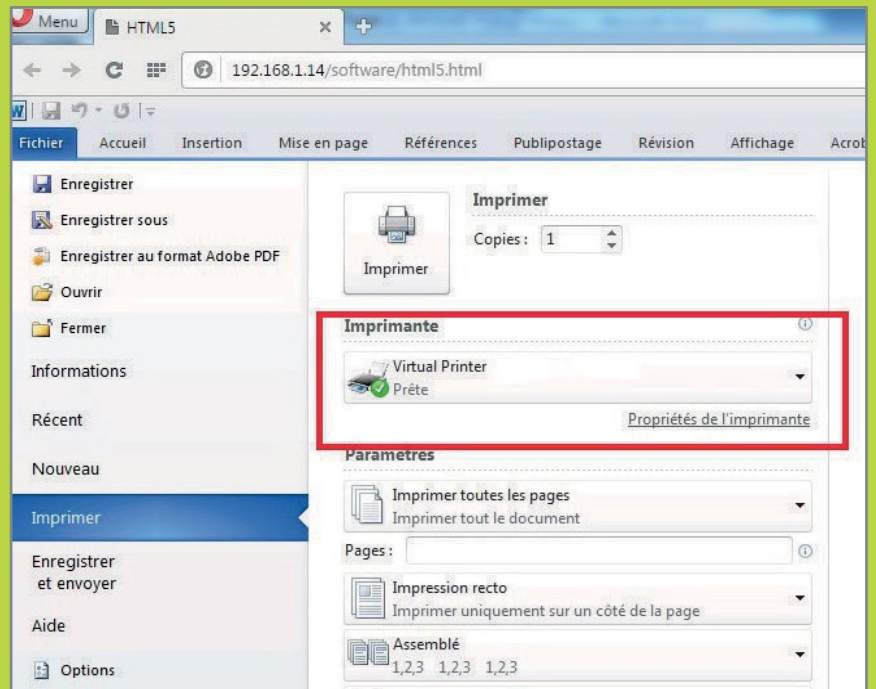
Menu
HTML5
192.168.1.14/software/html5.html

Fichier
Accueil
Insertion
Mise en page
Références
Publipostage
Révision
Affichage
Acrob

Enregistrer
Enregistrer sous
Enregistrer au format Adobe PDF
Ouvrir
Fermer
Informations
Récent
Nouveau
Imprimer
Enregistrer et envoyer
Aide
Options

Imprimer
Copies : 1
Imprimer

Imprimante
Virtual Printer
Prête
Propriétés de l'imprimante

Parametres
Imprimer toutes les pages
Imprimer tout le document
Pages :
Impression recto
Imprimer uniquement sur un côté de la page
Assemblé
1,2,3 1,2,3 1,2,3